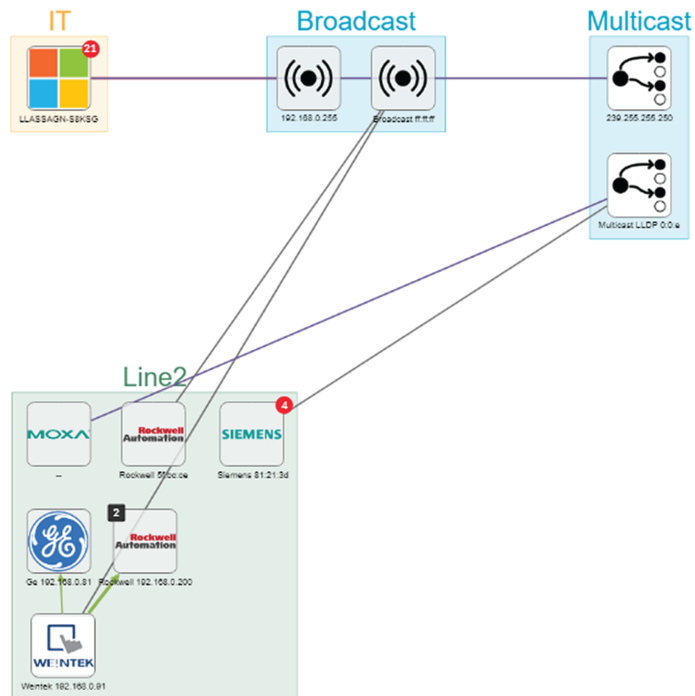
IT

21

LLASSAGN-S8KSG

Broadcast

192.168.0.255

Broadcast ff:ff:ff

Multicast

239.255.255.250

Multicast LLDP 0:0:e

Line2

MOXA

--

Rockwell Automation

Rockwell 5f:bc:ce

4

SIEMENS

Siemens 81:21:3d

GE

Ge 192.168.0.81

2

Rockwell Automation

Rockwell 192.168.0.200

WEINTEK

Weintek 192.168.0.91